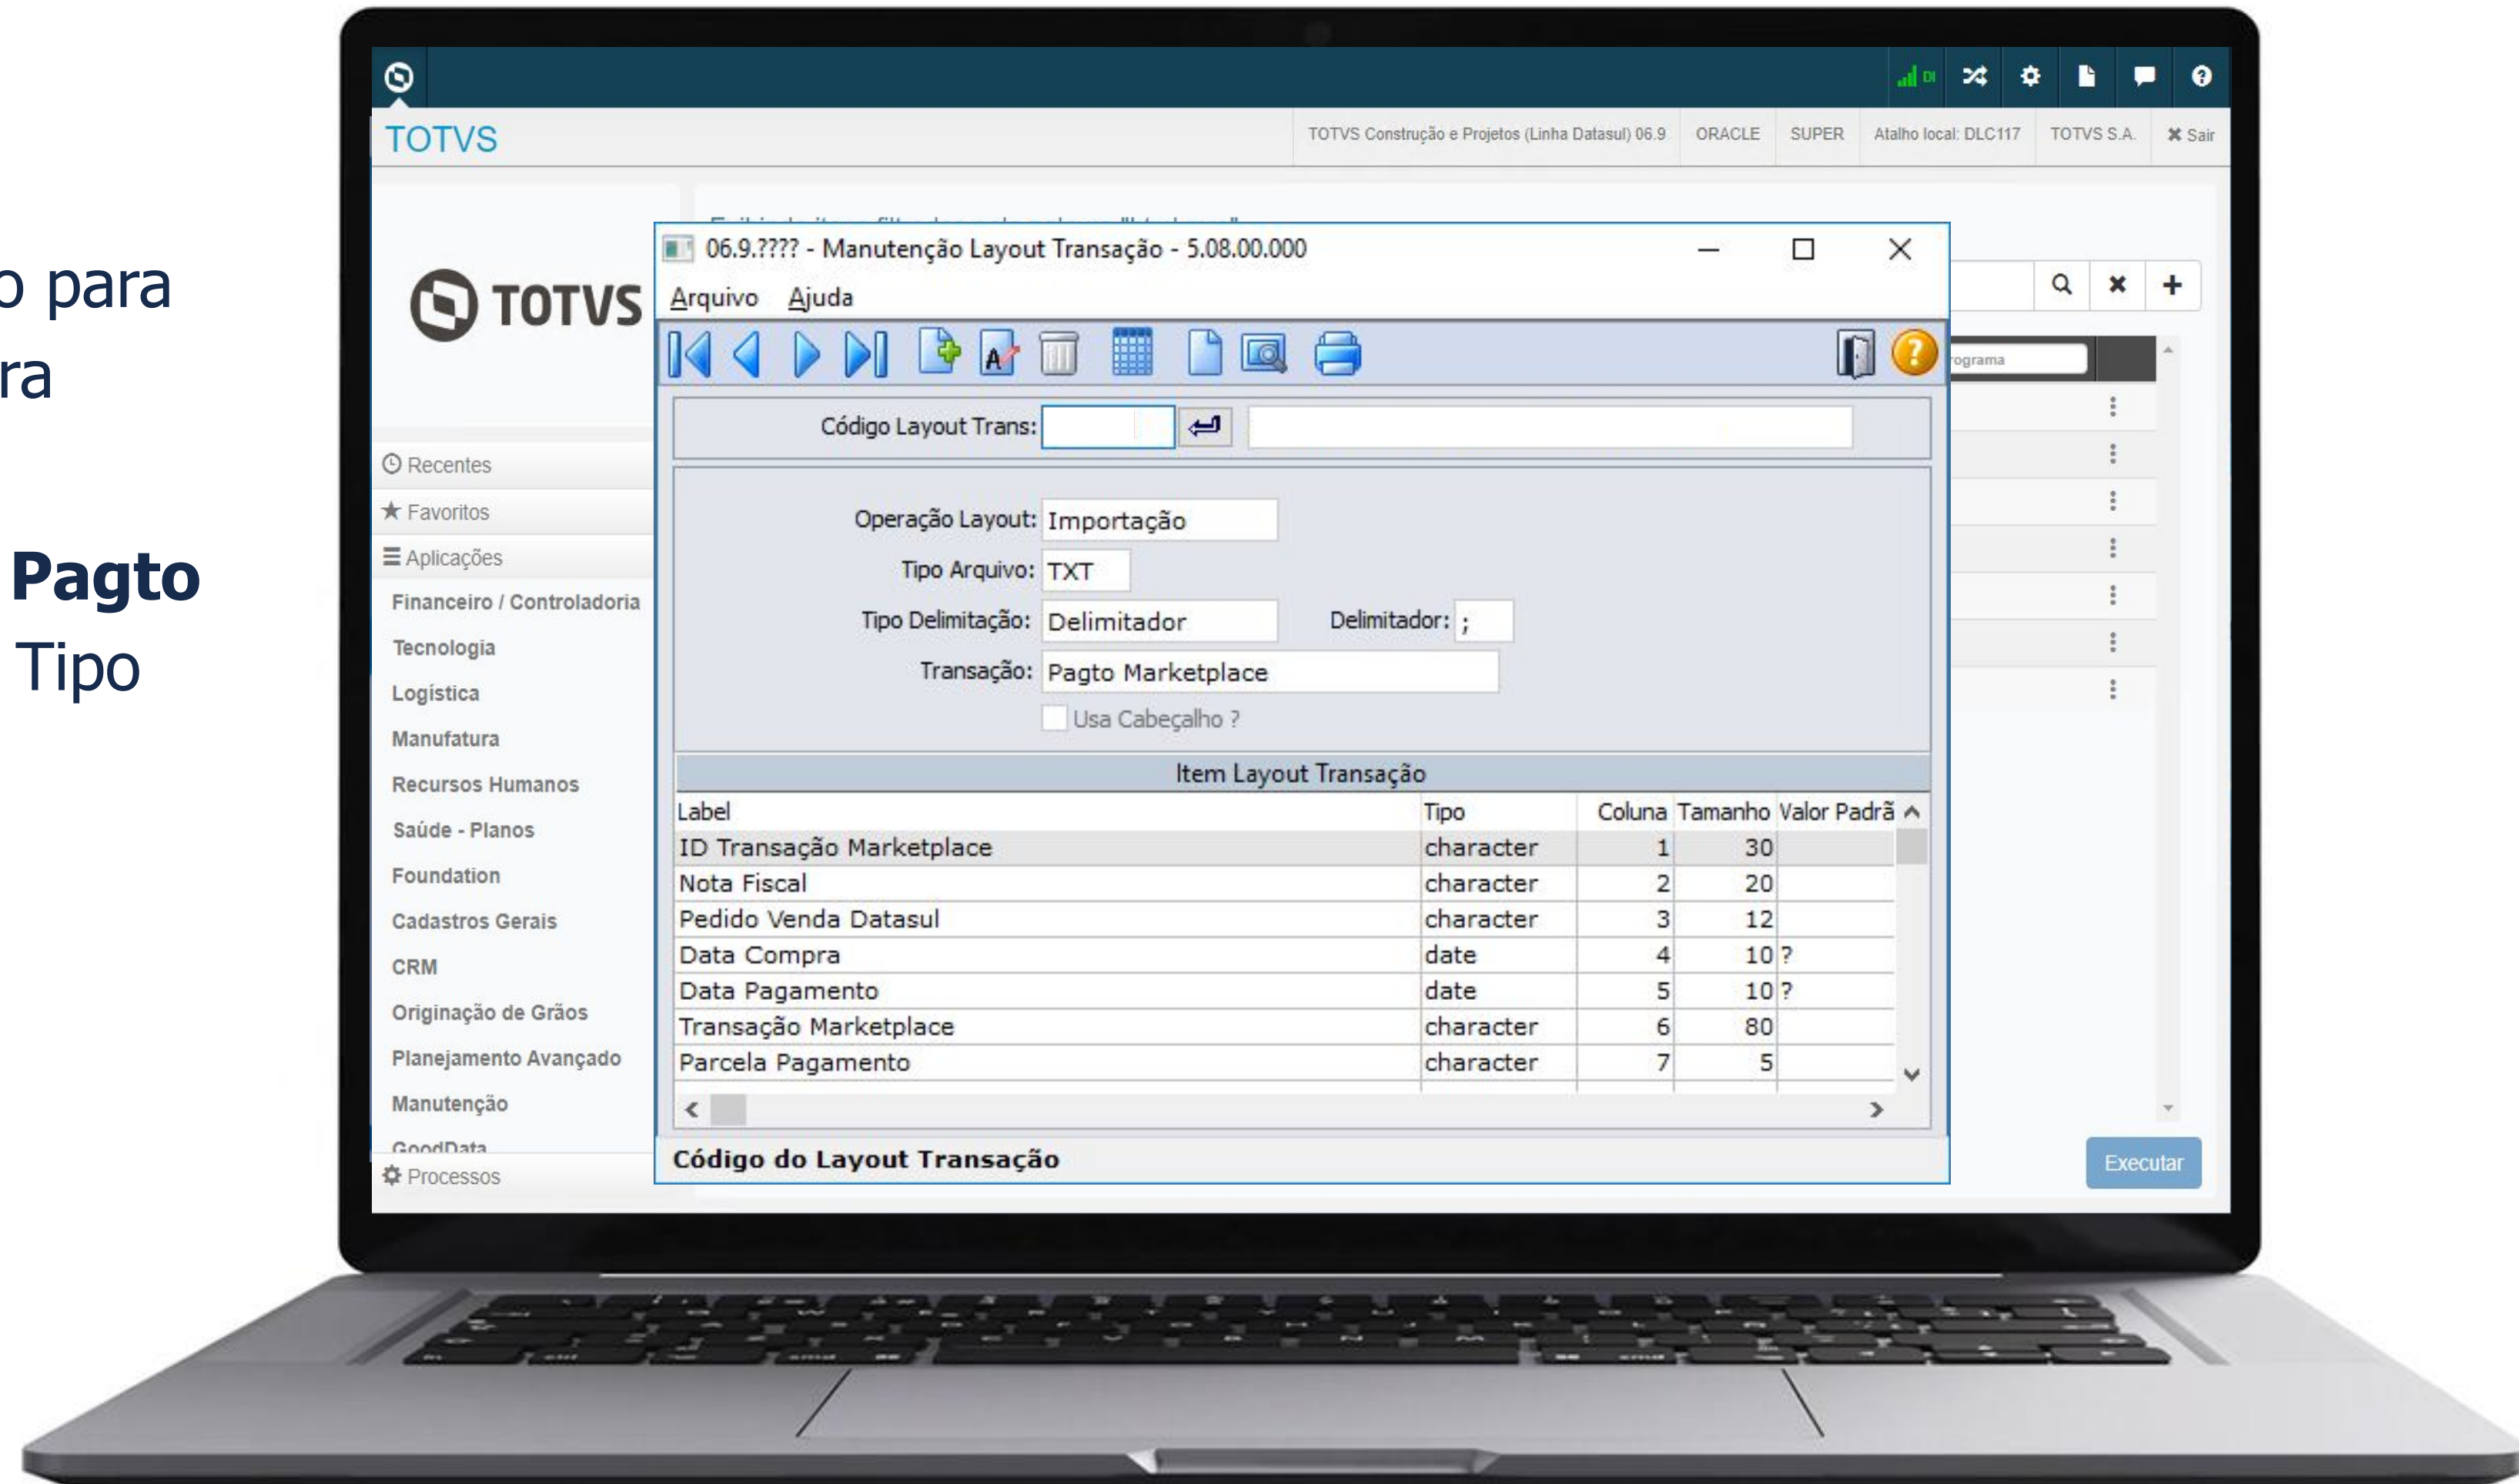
o para
ra

Pagto
Tipo

TOTVS

TOTVS Construção e Projetos (Linha Datasul) 06.9 | ORACLE | SUPER | Atalho local: DLC117 | TOTVS S.A. | Sair

TOTVS

Recentes
Favoritos
Aplicações
Financeiro / Controladoria
Tecnologia
Logística
Manufatura
Recursos Humanos
Saúde - Planos
Foundation
Cadastros Gerais
CRM
Originação de Grãos
Planejamento Avançado
Manutenção
GoodData
Processos

06.9.???? - Manutenção Layout Transação - 5.08.00.000

Arquivo Ajuda

Código Layout Trans:

Operação Layout: Importação
Tipo Arquivo: TXT
Tipo Delimitação: Delimitador
Delimitador: ;
Transação: Pagto Marketplace
Usa Cabeçalho ?

Item Layout Transação

| Label | Tipo | Coluna | Tamanho | Valor Padrã |
|---|---|---|---|---|
| ID Transação Marketplace | character | 1 | 30 | |
| Nota Fiscal | character | 2 | 20 | |
| Pedido Venda Datasul | character | 3 | 12 | |
| Data Compra | date | 4 | 10 | ? |
| Data Pagamento | date | 5 | 10 | ? |
| Transação Marketplace | character | 6 | 80 | |
| Parcela Pagamento | character | 7 | 5 | |

Código do Layout Transação

rograma

Executar